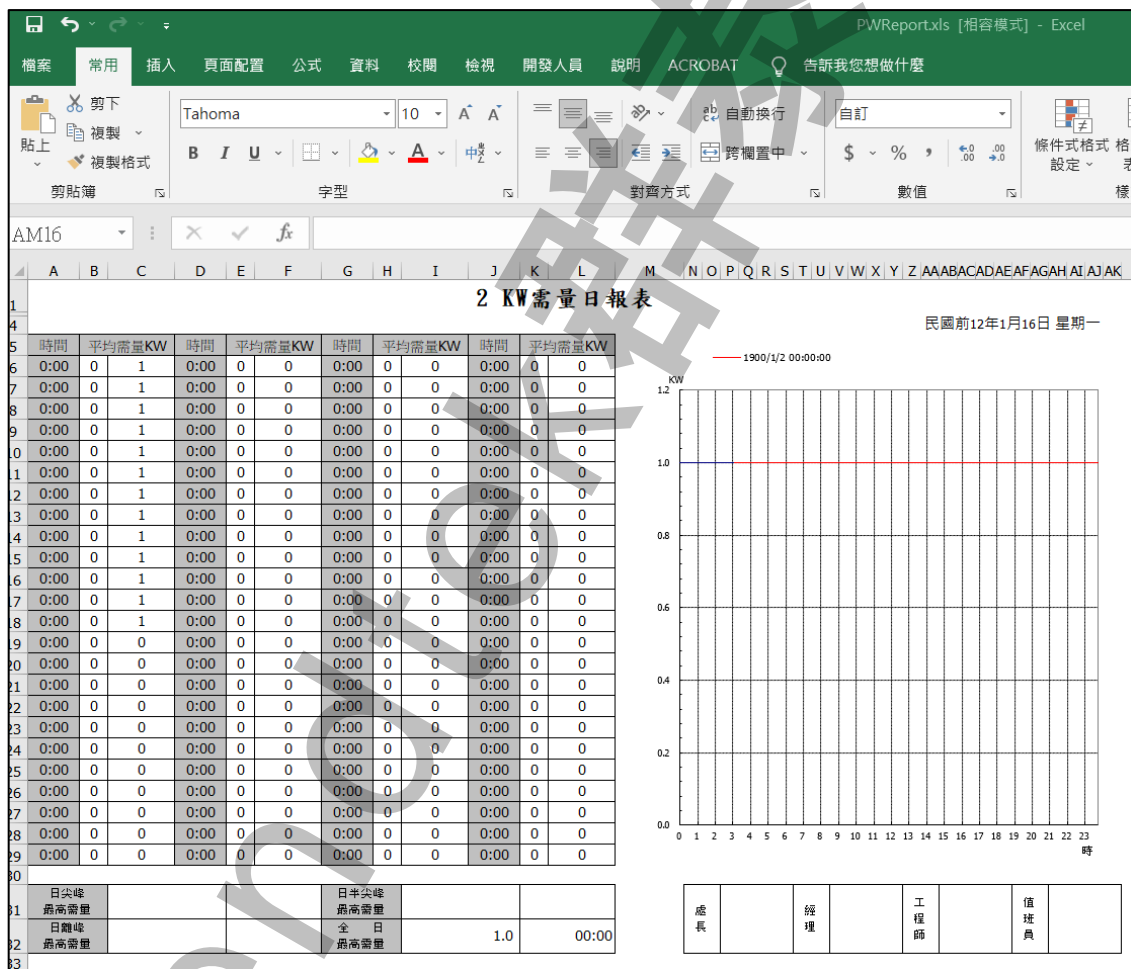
PWReport.xls [相容模式] - Excel

檔案 常用 插入 頁面配置 公式 資料 校閱 檢視 開發人員 說明 ACROBAT 告訴我您想做什麼

剪下
複製
貼上
複製格式
剪貼簿
Tahoma 10
B I U
字型
自動換行
跨欄置中
對齊方式
自訂
$ % ,
數值
條件式格式設定

AM16 fx

A B C D E F G H I J K L M N O P Q R S T U V W X Y Z AA AB AC AD AE AF AG AH AI AJ AK

2 KW需量日報表

民國前12年1月16日 星期一

| 時間 | 平均需量KW | | 時間 | 平均需量KW | | 時間 | 平均需量KW | | 時間 | 平均需量KW | |
|---|---|---|---|---|---|---|---|---|---|---|---|
| 0:00 | 0 | 1 | 0:00 | 0 | 0 | 0:00 | 0 | 0 | 0:00 | 0 | 0 |
| 0:00 | 0 | 1 | 0:00 | 0 | 0 | 0:00 | 0 | 0 | 0:00 | 0 | 0 |
| 0:00 | 0 | 1 | 0:00 | 0 | 0 | 0:00 | 0 | 0 | 0:00 | 0 | 0 |
| 0:00 | 0 | 1 | 0:00 | 0 | 0 | 0:00 | 0 | 0 | 0:00 | 0 | 0 |
| 0:00 | 0 | 1 | 0:00 | 0 | 0 | 0:00 | 0 | 0 | 0:00 | 0 | 0 |
| 0:00 | 0 | 1 | 0:00 | 0 | 0 | 0:00 | 0 | 0 | 0:00 | 0 | 0 |
| 0:00 | 0 | 1 | 0:00 | 0 | 0 | 0:00 | 0 | 0 | 0:00 | 0 | 0 |
| 0:00 | 0 | 1 | 0:00 | 0 | 0 | 0:00 | 0 | 0 | 0:00 | 0 | 0 |
| 0:00 | 0 | 1 | 0:00 | 0 | 0 | 0:00 | 0 | 0 | 0:00 | 0 | 0 |
| 0:00 | 0 | 1 | 0:00 | 0 | 0 | 0:00 | 0 | 0 | 0:00 | 0 | 0 |
| 0:00 | 0 | 1 | 0:00 | 0 | 0 | 0:00 | 0 | 0 | 0:00 | 0 | 0 |
| 0:00 | 0 | 1 | 0:00 | 0 | 0 | 0:00 | 0 | 0 | 0:00 | 0 | 0 |
| 0:00 | 0 | 1 | 0:00 | 0 | 0 | 0:00 | 0 | 0 | 0:00 | 0 | 0 |
| 0:00 | 0 | 0 | 0:00 | 0 | 0 | 0:00 | 0 | 0 | 0:00 | 0 | 0 |
| 0:00 | 0 | 0 | 0:00 | 0 | 0 | 0:00 | 0 | 0 | 0:00 | 0 | 0 |
| 0:00 | 0 | 0 | 0:00 | 0 | 0 | 0:00 | 0 | 0 | 0:00 | 0 | 0 |
| 0:00 | 0 | 0 | 0:00 | 0 | 0 | 0:00 | 0 | 0 | 0:00 | 0 | 0 |
| 0:00 | 0 | 0 | 0:00 | 0 | 0 | 0:00 | 0 | 0 | 0:00 | 0 | 0 |
| 0:00 | 0 | 0 | 0:00 | 0 | 0 | 0:00 | 0 | 0 | 0:00 | 0 | 0 |
| 0:00 | 0 | 0 | 0:00 | 0 | 0 | 0:00 | 0 | 0 | 0:00 | 0 | 0 |
| 0:00 | 0 | 0 | 0:00 | 0 | 0 | 0:00 | 0 | 0 | 0:00 | 0 | 0 |
| 0:00 | 0 | 0 | 0:00 | 0 | 0 | 0:00 | 0 | 0 | 0:00 | 0 | 0 |
| 0:00 | 0 | 0 | 0:00 | 0 | 0 | 0:00 | 0 | 0 | 0:00 | 0 | 0 |
| 0:00 | 0 | 0 | 0:00 | 0 | 0 | 0:00 | 0 | 0 | 0:00 | 0 | 0 |

| 日尖峰最高需量 | | | 日半尖峰最高需量 | | |
|---|---|---|---|---|---|
| 日離峰最高需量 | | | 全日最高需量 | 1.0 | 00:00 |

1900/1/2 00:00:00
KW
1.2
1.0
0.8
0.6
0.4
0.2
0.0
0 1 2 3 4 5 6 7 8 9 10 11 12 13 14 15 16 17 18 19 20 21 22 23
時

| 處長 | | 經理 | | 工程師 | | 值班員 | |
|---|---|---|---|---|---|---|---|